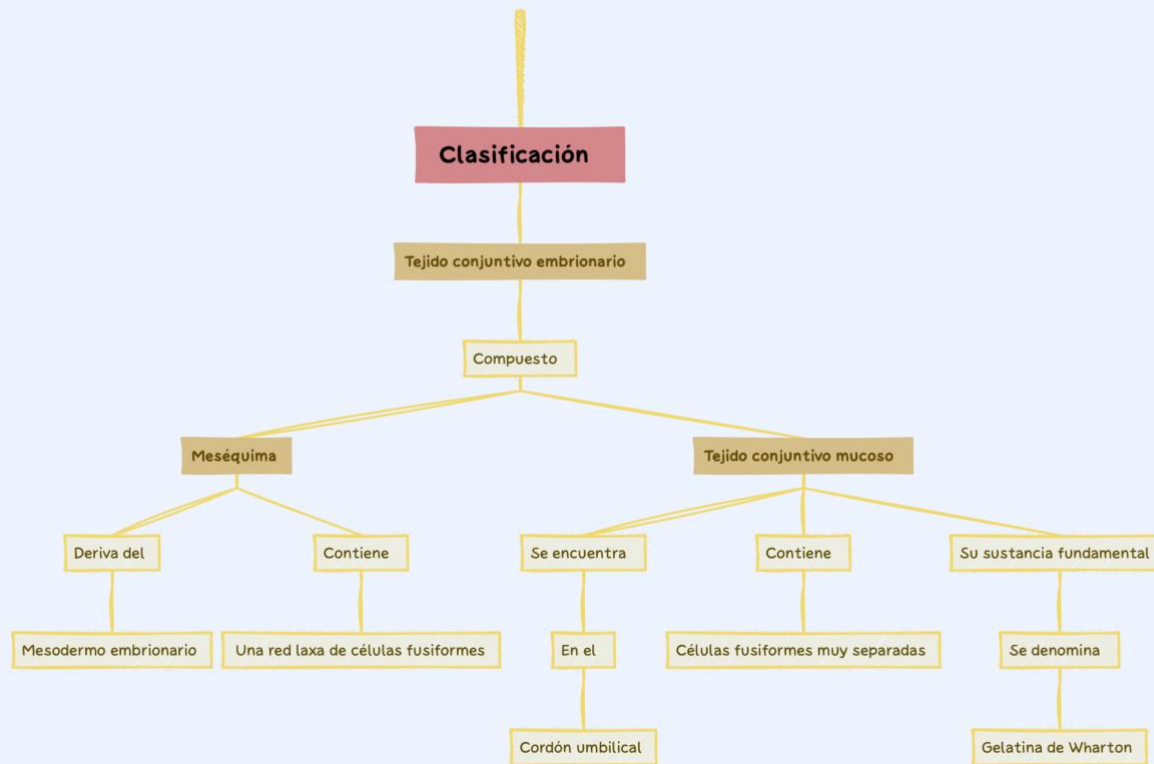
Clasificación

Tejido conjuntivo embrionario

Compuesto

Meséquima

Deriva del

Mesodermo embrionario

Contiene

Una red laxa de células fusiformes

Tejido conjuntivo mucoso

Se encuentra

En el

Cordón umbilical

Contiene

Células fusiformes muy separadas

Su sustancia fundamental

Se denomina

Gelatina de Wharton